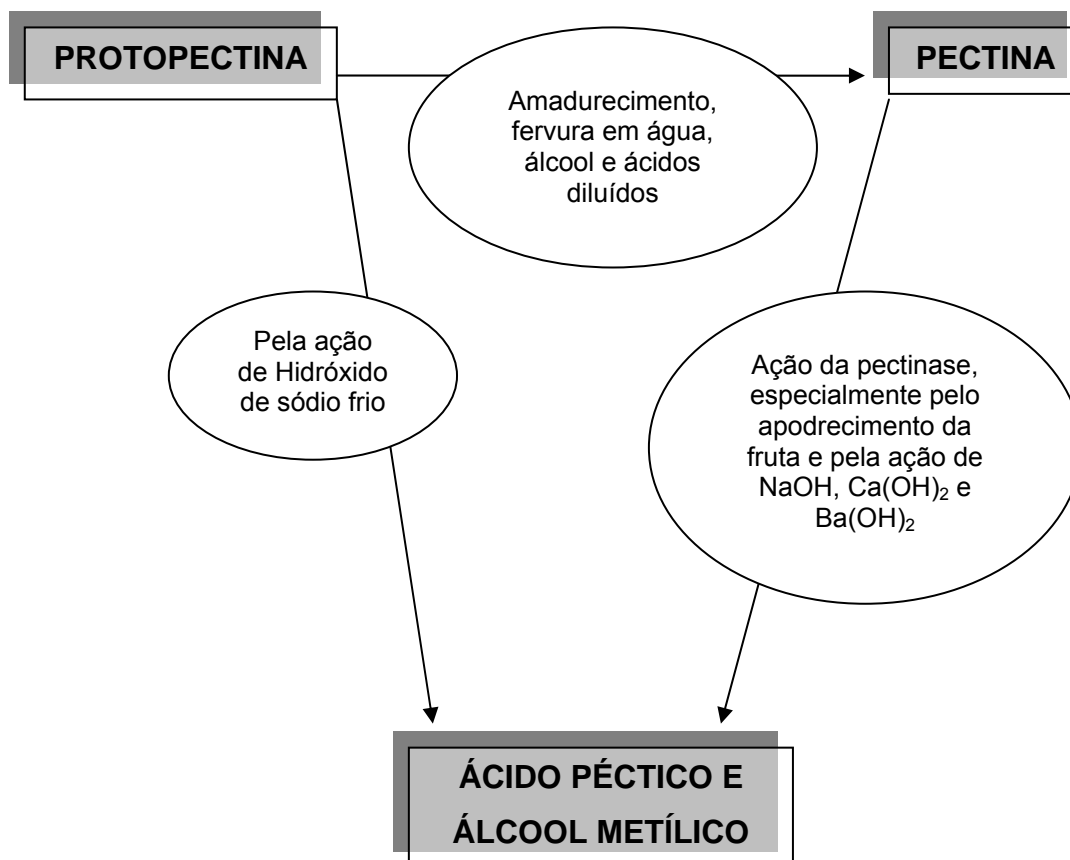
PROTOPECTINA

Amadurecimento, fervura em água, álcool e ácidos diluídos

PECTINA

Pela ação de Hidróxido de sódio frio

Ação da pectinase, especialmente pelo apodrecimento da fruta e pela ação de NaOH, $Ca(OH)_2$ e $Ba(OH)_2$

ÁCIDO PÉCTICO E ÁLCOOL METÍLICO